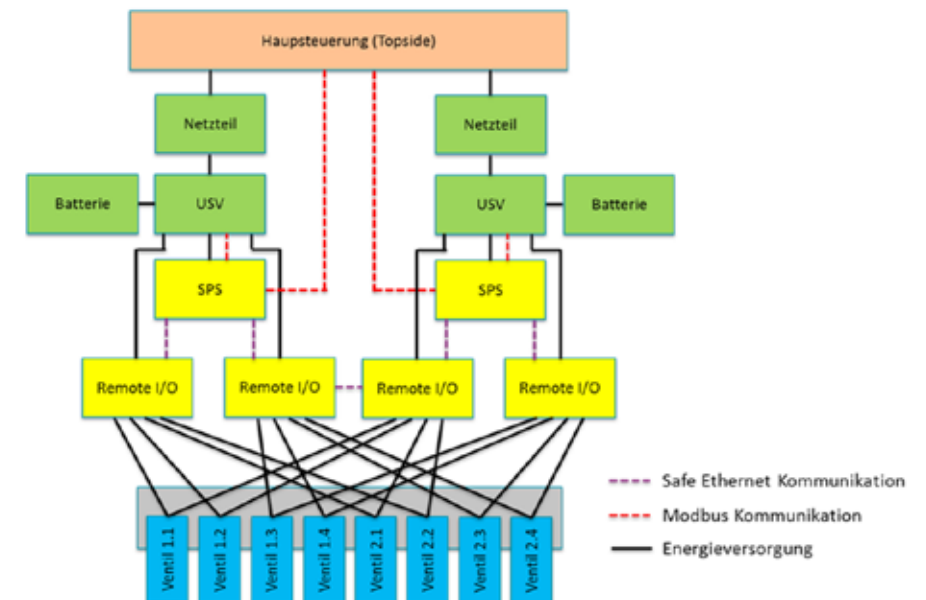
Haupsteuerung (Topside)

Netzteil

Netzteil

Batterie

USV

USV

Batterie

SPS

SPS

Remote I/O

Remote I/O

Remote I/O

Remote I/O

Ventil 1.1

Ventil 1.2

Ventil 1.3

Ventil 1.4

Ventil 2.1

Ventil 2.2

Ventil 2.3

Ventil 2.4

Safe Ethernet Kommunikation

Modbus Kommunikation

Energieversorgung